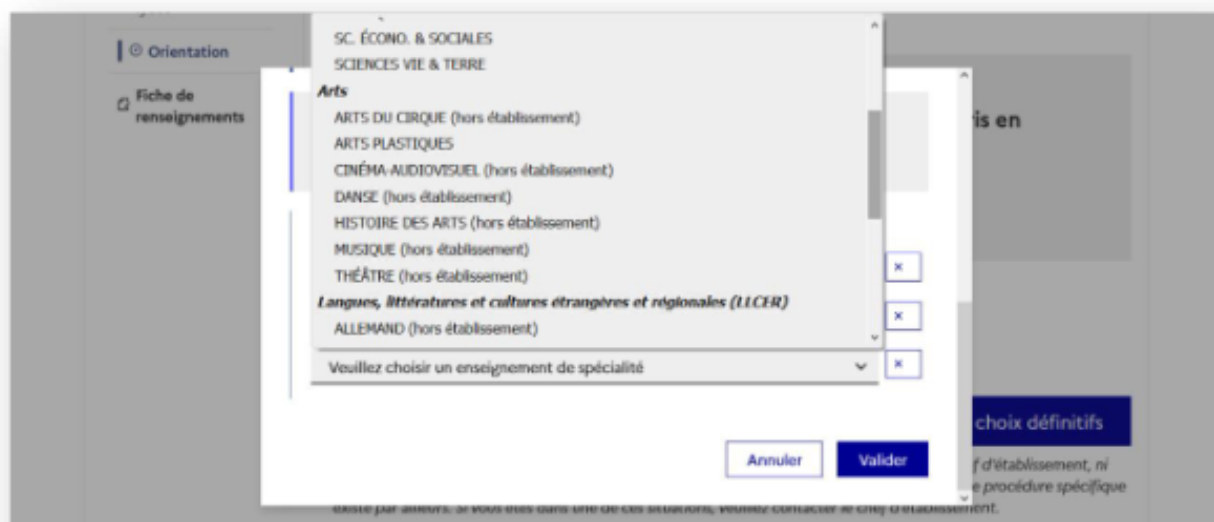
Orientation

Fiche de renseignements

SC. ÉCONO. & SOCIALES
SCIENCES VIE & TERRE
Arts
ARTS DU CIRQUE (hors établissement)
ARTS PLASTIQUES
CINÉMA-AUDIOVISUEL (hors établissement)
DANSE (hors établissement)
HISTOIRE DES ARTS (hors établissement)
MUSIQUE (hors établissement)
THÉÂTRE (hors établissement)
Langues, littératures et cultures étrangères et régionales (LLCER)
ALLEMAND (hors établissement)

Veuillez choisir un enseignement de spécialité

is en

choix définitifs

Annuler
Valider

f d'établissement, ni
e procédure spécifique
existe par ailleurs. Si vous êtes dans une de ces situations, veuillez contacter le chef d'établissement.